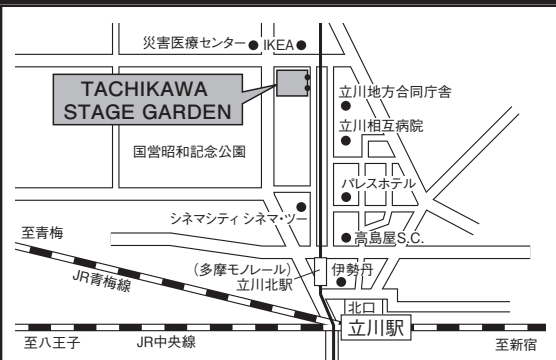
災害医療センター ● IKEA ●

TACHIKAWA STAGE GARDEN

立川地方合同庁舎

立川相互病院

国営昭和記念公園

パレスホテル

シネマシティ シネマ・ツー

● 高島屋S.C.

至青梅

(多摩モノレール) 立川北駅

伊勢丹

JR青梅線

北口

立川駅

至八王子

JR中央線

至新宿